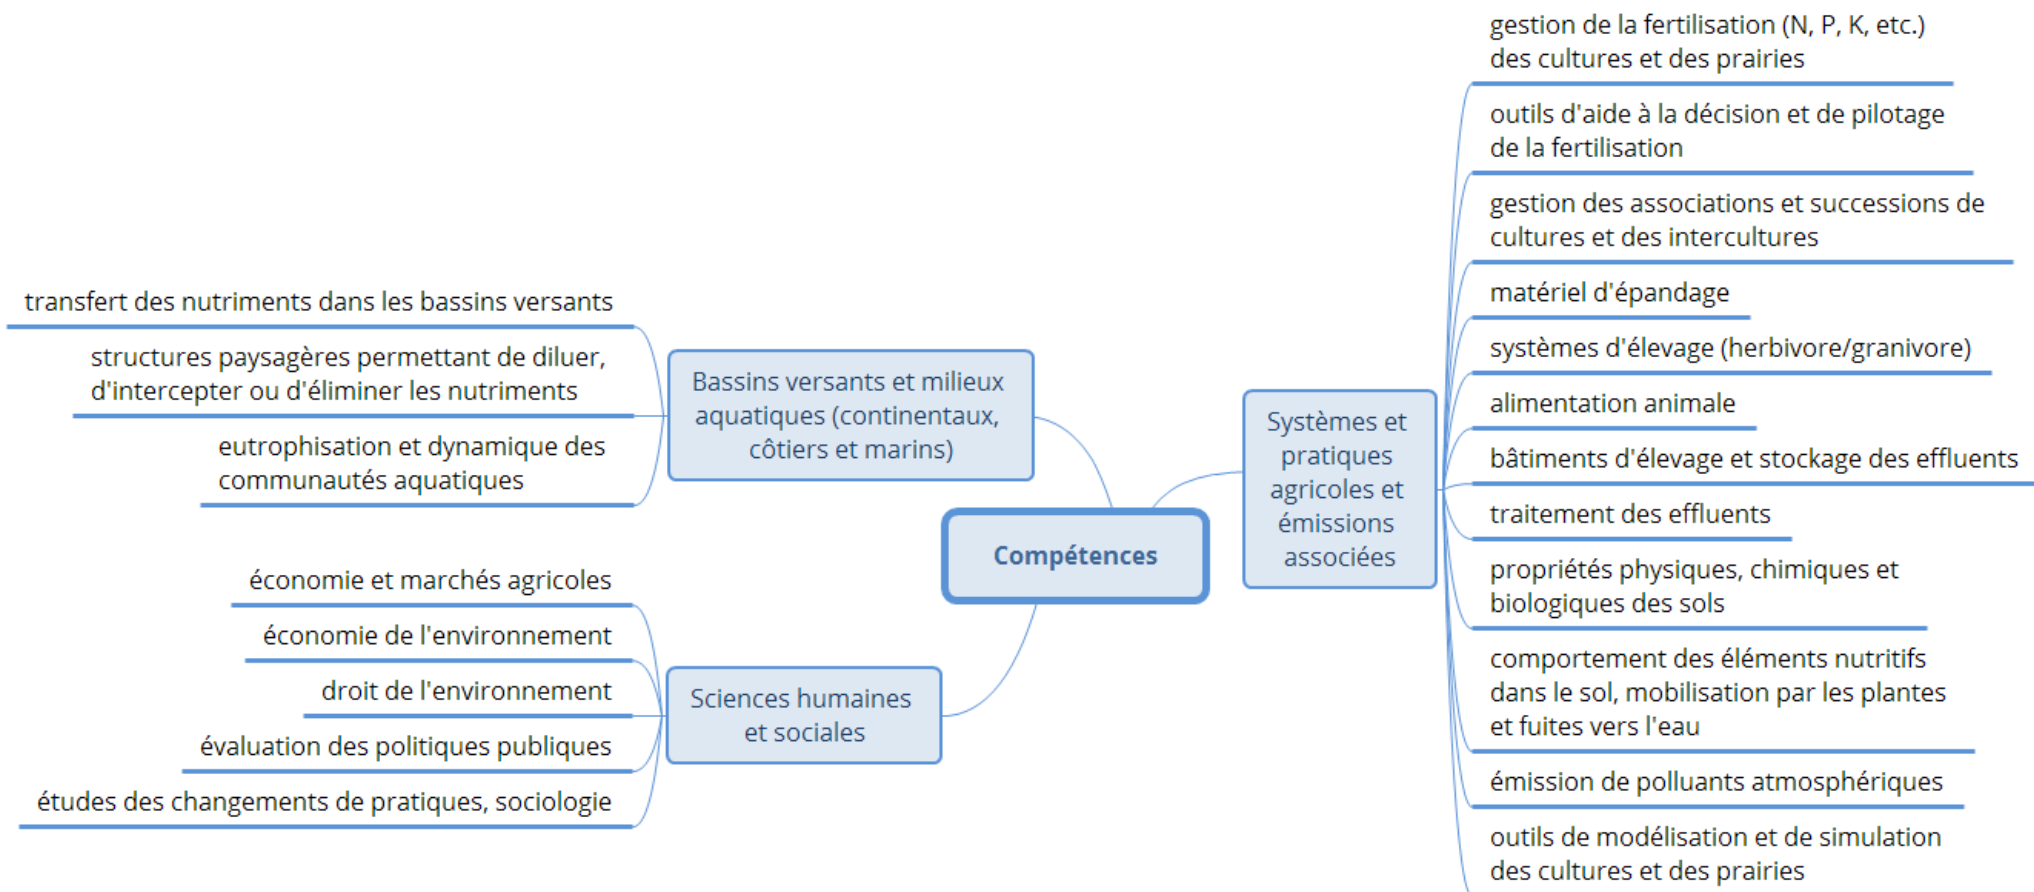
Compétences

Bassins versants et milieux aquatiques (continentaux, côtiers et marins)

transfert des nutriments dans les bassins versants

structures paysagères permettant de diluer, d'intercepter ou d'éliminer les nutriments

eutrophisation et dynamique des communautés aquatiques

Sciences humaines et sociales

économie et marchés agricoles

économie de l'environnement

droit de l'environnement

évaluation des politiques publiques

études des changements de pratiques, sociologie

Systèmes et pratiques agricoles et émissions associées

gestion de la fertilisation (N, P, K, etc.) des cultures et des prairies

outils d'aide à la décision et de pilotage de la fertilisation

gestion des associations et successions de cultures et des intercultures

matériel d'épandage

systèmes d'élevage (herbivore/granivore)

alimentation animale

bâtiments d'élevage et stockage des effluents

traitement des effluents

propriétés physiques, chimiques et biologiques des sols

comportement des éléments nutritifs dans le sol, mobilisation par les plantes et fuites vers l'eau

émission de polluants atmosphériques

outils de modélisation et de simulation des cultures et des prairies